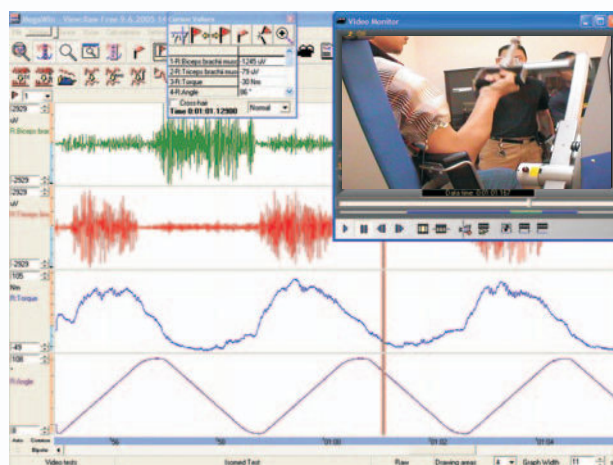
MegaWin - ViewData Free 9 & 2005-14
Cursor Values
Video Monitor
1-R Biceps brachii musc | 1245 uV
2-R Triceps brachii musc | -79 uV
3-R Torque | 30 Nm
4-R Angle | 86 °
Cross-hair
Normal
Time 0:01:01.12900
2929
uV
R Biceps brac
-2929
2929
uV
R Triceps brac
-2929
105
Nm
R Torque
-49
108
°
R Angle
0
Data time: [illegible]
:56
:58
1:00
1:02
1:04
Video tools
Ioned Test
Raw
Drawing area
Graph Width